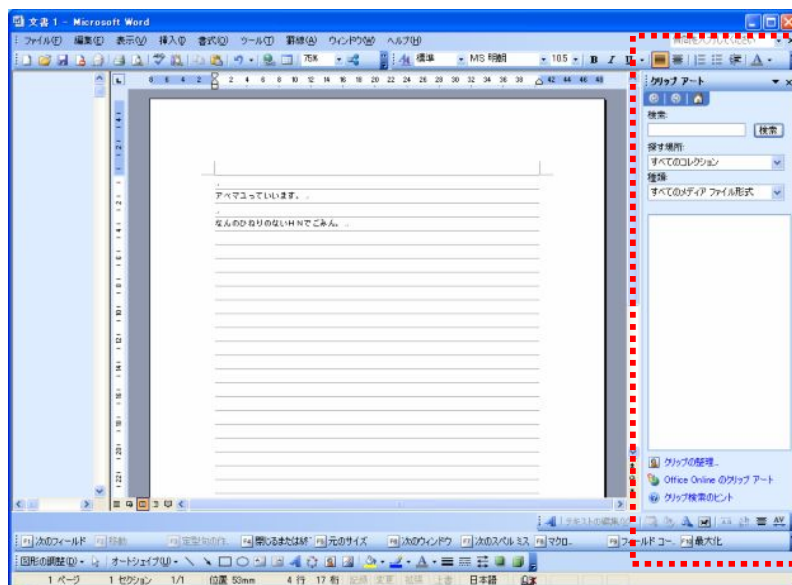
文書 1 - Microsoft Word

ファイル(F) 編集(E) 表示(V) 挿入(I) 書式(O) ツール(T) 罫線(A) ウィンドウ(W) ヘルプ(H)

75% 標準 MS 明朝 10.5 B I U

質問を入力してください

クリップ アート

検索:

検索

探す場所:

すべてのコレクション

種類:

すべてのメディア ファイル形式

アベマユっていいます。

なんのひねりのないHNでごめん。

クリップの整理...

Office Online のクリップ アート

クリップ検索のヒント

テキストの編集

F1 次のフィールド F2 移動 F3 定型句の作成 F4 閉じるまたは終了 F5 元のサイズ F6 次のウィンドウ F7 次のスペル ミス F8 マクロ... F9 フィールド コード F10 最大化

図形の調整(D) オートシェイプ(U)

1 ページ 1 セクション 1/1 位置 53mm 4 行 17 桁 記録 変更 拡張 上書 日本語